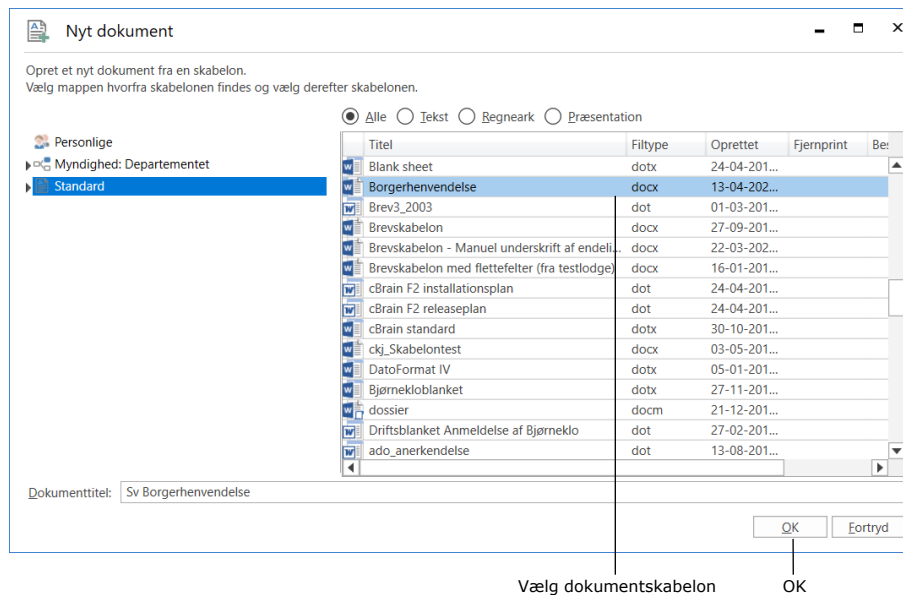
Nyt dokument

Opret et nyt dokument fra en skabelon.
Vælg mappen hvorfra skabelonen findes og vælg derefter skabelonen.

Alle Tekst Regneark Præsentation

Personlige
Myndighed: Departementet
Standard

| Titel | Filtype | Oprettet | Fjernprint | Be |
|---|---|---|---|---|
| Blank sheet | dotx | 24-04-201... | | |
| Borgerhenvendelse | docx | 13-04-202... | | |
| Brev3_2003 | dot | 01-03-201... | | |
| Brevskabelon | docx | 27-09-201... | | |
| Brevskabelon - Manuel underskrift af endeli... | docx | 22-03-202... | | |
| Brevskabelon med flettefelter (fra testlodge) | docx | 16-01-201... | | |
| cBrain F2 installationsplan | dot | 24-04-201... | | |
| cBrain F2 releaseplan | dot | 24-04-201... | | |
| cBrain standard | dotx | 30-10-201... | | |
| ckj_Skabelontest | docx | 03-05-201... | | |
| DatoFormat IV | dotx | 05-01-201... | | |
| Bjørnekloblanket | dotx | 27-11-201... | | |
| dossier | docm | 21-12-201... | | |
| Driftsblanket Anmeldelse af Bjørneklo | dot | 27-02-201... | | |
| ado_anerkendelse | dot | 13-08-201... | | |

Dokumenttitel: Sv Borgerhenvendelse

OK Fortryd

Vælg dokumentskabelon
OK